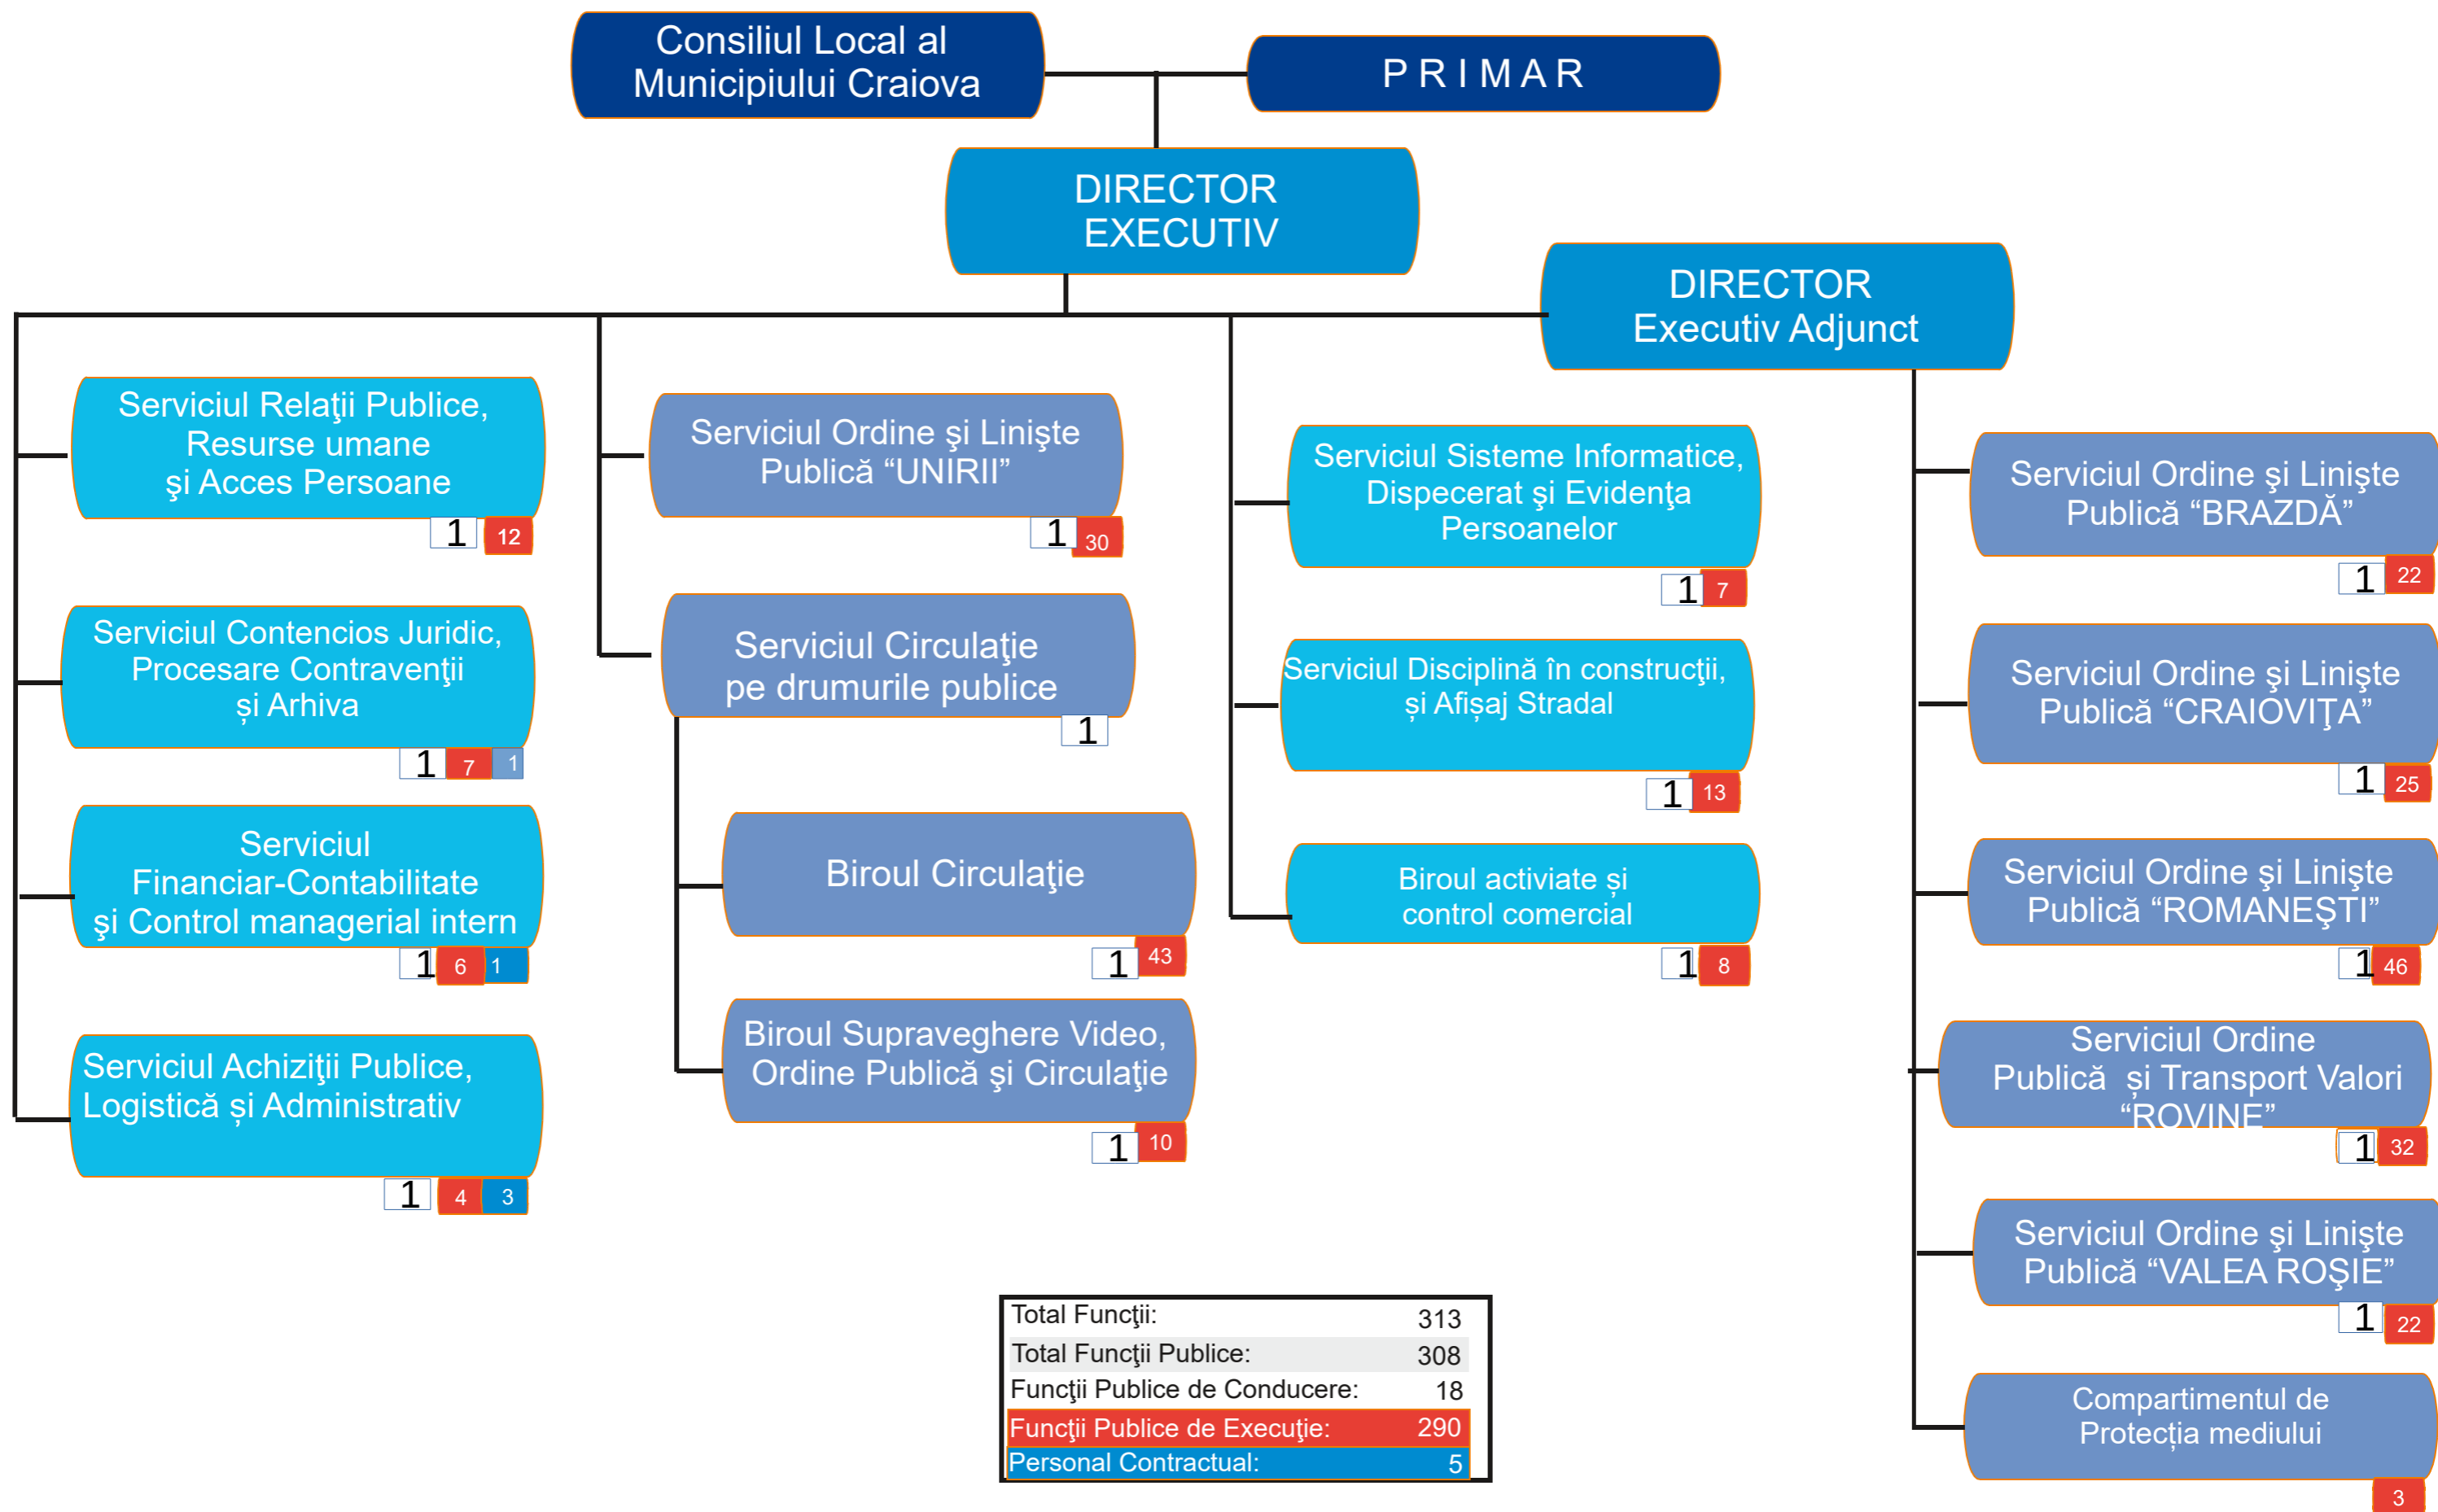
Consiliul Local al Municipiului Craiova

P R I M A R

DIRECTOR EXECUTIV

DIRECTOR Executiv Adjunct

Serviciul Relaţii Publice, Resurse umane şi Acces Persoane
1 12

Serviciul Contencios Juridic, Procesare Contravenţii şi Arhiva
1 7 1

Serviciul Financiar-Contabilitate şi Control managerial intern
1 6 1

Serviciul Achiziţii Publice, Logistică şi Administrativ
1 4 3

Serviciul Ordine şi Linişte Publică “UNIRII”
1 30

Serviciul Circulaţie pe drumurile publice
1

Biroul Circulaţie
1 43

Biroul Supraveghere Video, Ordine Publică şi Circulaţie
1 10

Serviciul Sisteme Informatice, Dispecerat şi Evidenţa Persoanelor
1 7

Serviciul Disciplină în construcţii, şi Afişaj Stradal
1 13

Biroul activiate şi control comercial
1 8

Serviciul Ordine şi Linişte Publică “BRAZDĂ”
1 22

Serviciul Ordine şi Linişte Publică “CRAIOVIŢA”
1 25

Serviciul Ordine şi Linişte Publică “ROMANEŞTI”
1 46

Serviciul Ordine Publică şi Transport Valori “ROVINE”
1 32

Serviciul Ordine şi Linişte Publică “VALEA ROŞIE”
1 22

Compartimentul de Protecţia mediului
3

| Total Funcţii: | 313 |
|---|---|
| Total Funcţii Publice: | 308 |
| Funcţii Publice de Conducere: | 18 |
| Funcţii Publice de Execuţie: | 290 |
| Personal Contractual: | 5 |